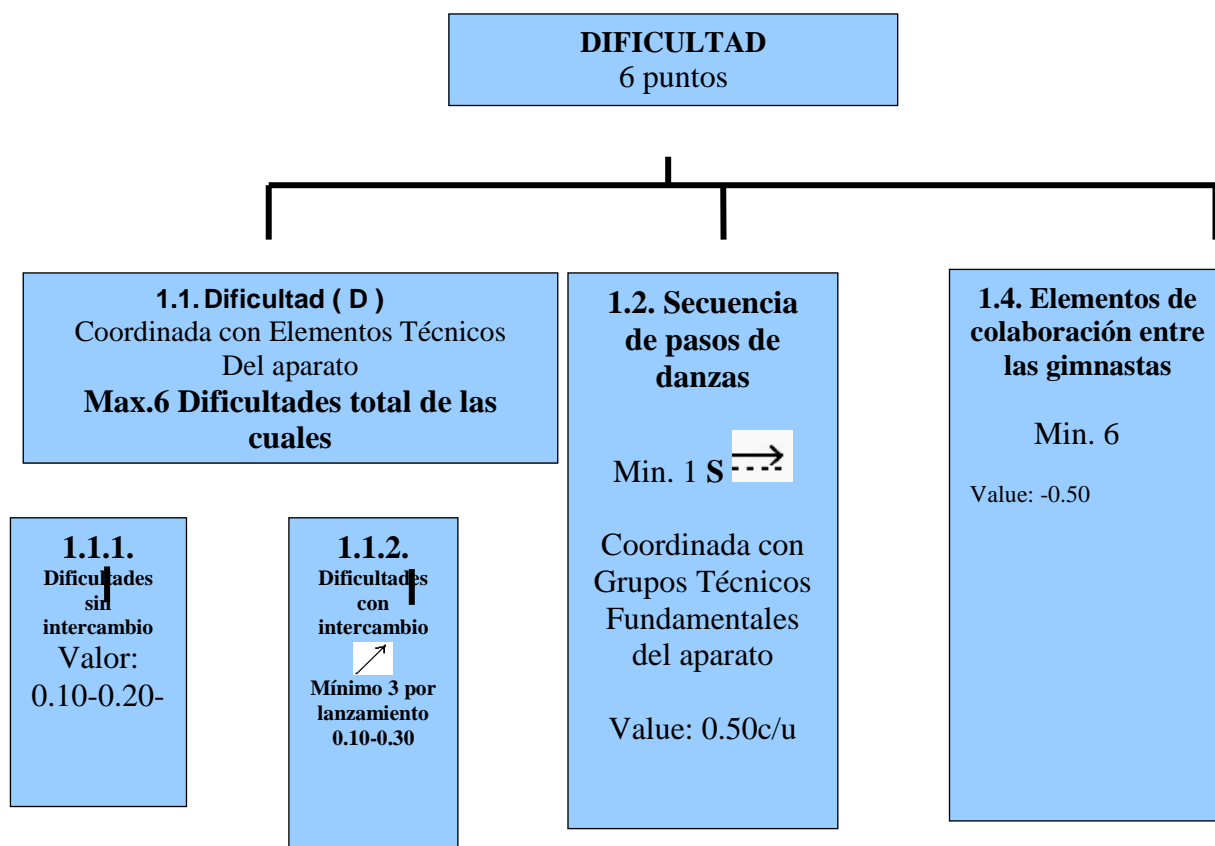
DIFICULTAD
6 puntos

1.1. Dificultad ( D )
Coordinada con Elementos Técnicos Del aparato
Max.6 Dificultades total de las cuales

1.1.1.
Dificultades sin intercambio
Valor:
0.10-0.20-

1.1.2.
Dificultades con intercambio
Mínimo 3 por lanzamiento
0.10-0.30

1.2. Secuencia de pasos de danzas

Min. 1 S

Coordinada con Grupos Técnicos Fundamentales del aparato

Value: 0.50c/u

1.4. Elementos de colaboración entre las gimnastas

Min. 6

Value: -0.50